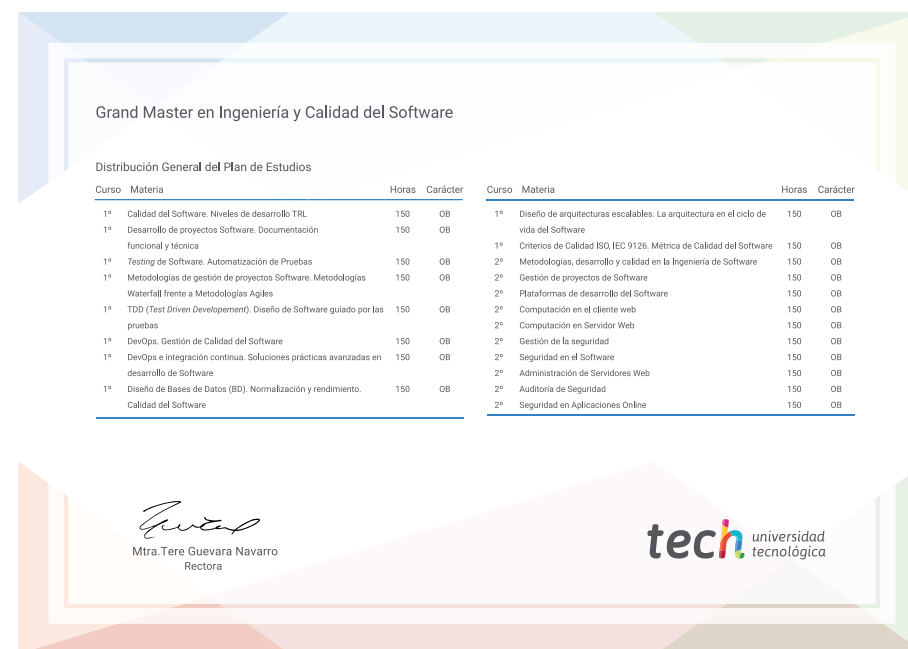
Grand Master en Ingeniería y Calidad del Software

Distribución General del Plan de Estudios

| Curso | Materia | Horas | Carácter |
|---|---|---|---|
| 1º | Calidad del Software. Niveles de desarrollo TRL | 150 | OB |
| 1º | Desarrollo de proyectos Software. Documentación funcional y técnica | 150 | OB |
| 1º | *Testing* de Software. Automatización de Pruebas | 150 | OB |
| 1º | Metodologías de gestión de proyectos Software. Metodologías Waterfall frente a Metodologías Agiles | 150 | OB |
| 1º | TDD (*Test Driven Developement*). Diseño de Software guiado por las pruebas | 150 | OB |
| 1º | DevOps. Gestión de Calidad del Software | 150 | OB |
| 1º | DevOps e integración continua. Soluciones prácticas avanzadas en desarrollo de Software | 150 | OB |
| 1º | Diseño de Bases de Datos (BD). Normalización y rendimiento. Calidad del Software | 150 | OB |

| Curso | Materia | Horas | Carácter |
|---|---|---|---|
| 1º | Diseño de arquitecturas escalables. La arquitectura en el ciclo de vida del Software | 150 | OB |
| 1º | Criterios de Calidad ISO, IEC 9126. Métrica de Calidad del Software | 150 | OB |
| 2º | Metodologías, desarrollo y calidad en la Ingeniería de Software | 150 | OB |
| 2º | Gestión de proyectos de Software | 150 | OB |
| 2º | Plataformas de desarrollo del Software | 150 | OB |
| 2º | Computación en el cliente web | 150 | OB |
| 2º | Computación en Servidor Web | 150 | OB |
| 2º | Gestión de la seguridad | 150 | OB |
| 2º | Seguridad en el Software | 150 | OB |
| 2º | Administración de Servidores Web | 150 | OB |
| 2º | Auditoría de Seguridad | 150 | OB |
| 2º | Seguridad en Aplicaciones Online | 150 | OB |

Mtra.Tere Guevara Navarro
Rectora

tech universidad tecnológica